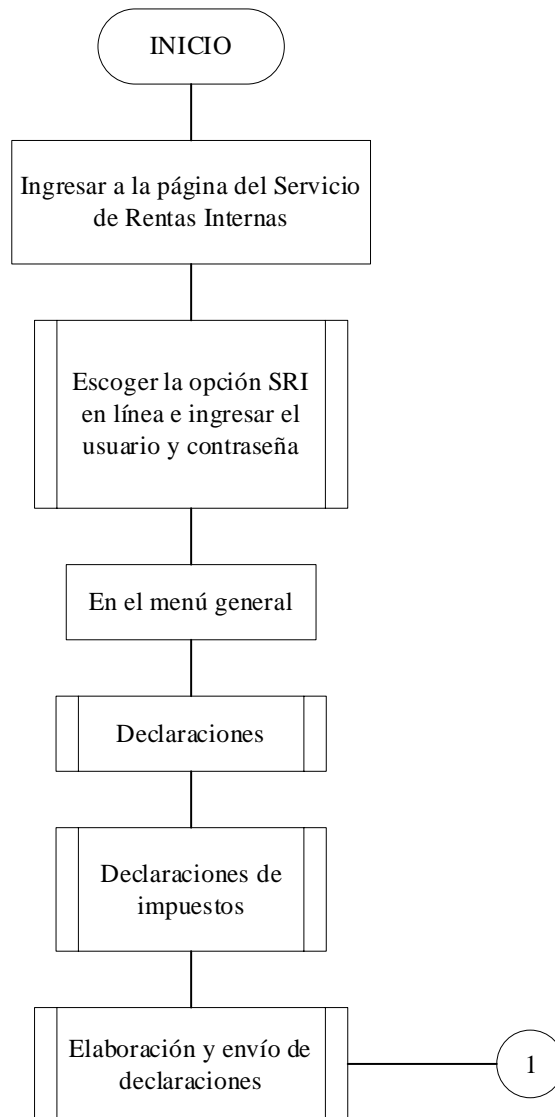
INICIO

Ingresar a la página del Servicio de Rentas Internas

Escoger la opción SRI en línea e ingresar el usuario y contraseña

En el menú general

Declaraciones

Declaraciones de impuestos

Elaboración y envío de declaraciones

1